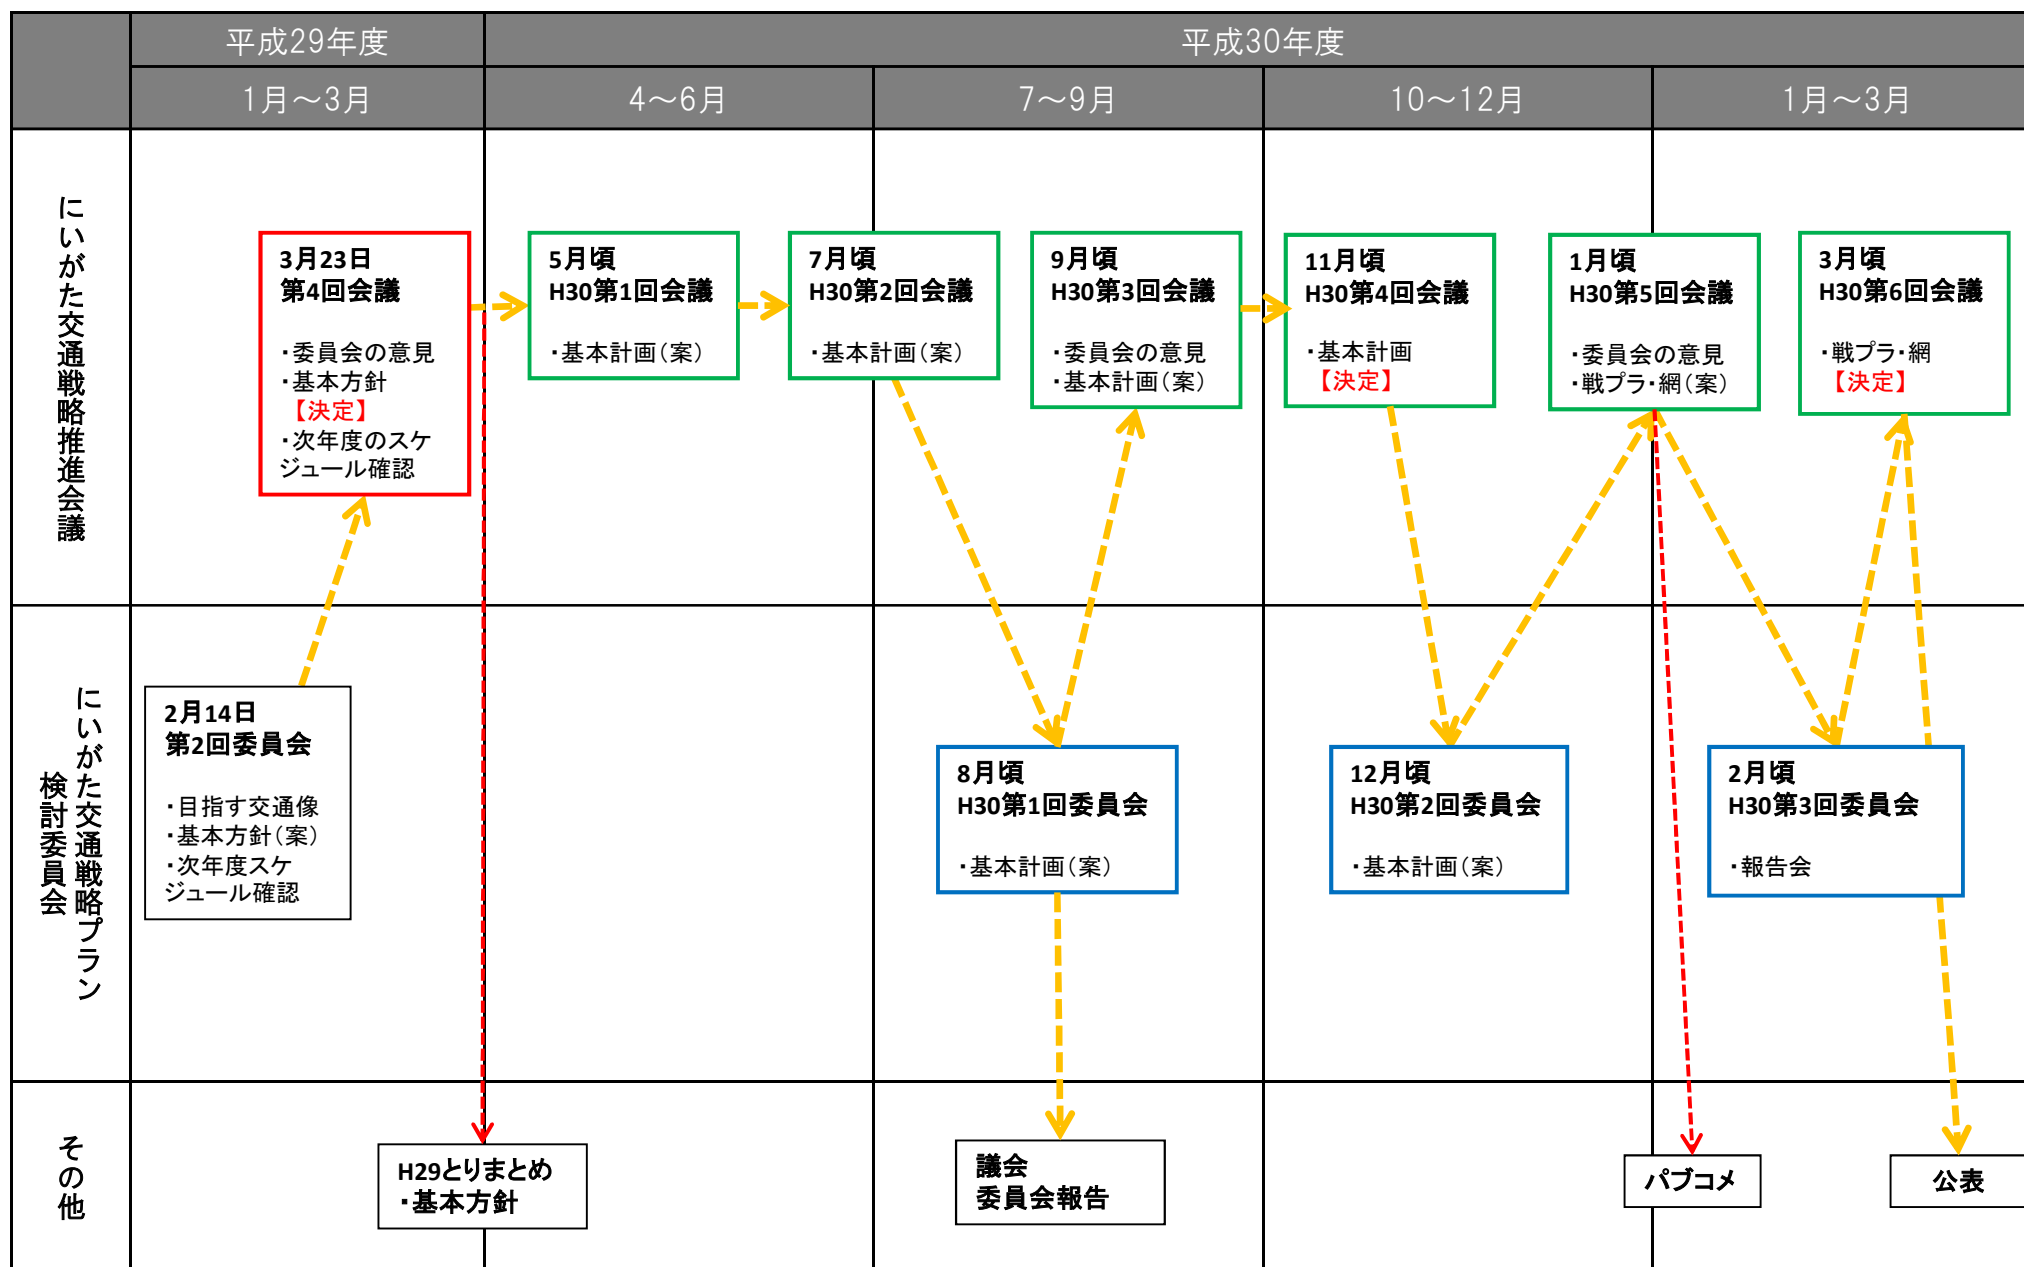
平成29年度
平成30年度
1月～3月
4～6月
7～9月
10～12月
1月～3月

にいがた交通戦略推進会議

3月23日
第4回会議
・委員会の意見
・基本方針
【決定】
・次年度のスケジュール確認

5月頃
H30第1回会議
・基本計画（案）

7月頃
H30第2回会議
・基本計画（案）

9月頃
H30第3回会議
・委員会の意見
・基本計画（案）

11月頃
H30第4回会議
・基本計画
【決定】

1月頃
H30第5回会議
・委員会の意見
・戦プラ・網（案）

3月頃
H30第6回会議
・戦プラ・網
【決定】

にいがた交通戦略プラン検討委員会

2月14日
第2回委員会
・目指す交通像
・基本方針（案）
・次年度スケジュール確認

8月頃
H30第1回委員会
・基本計画（案）

12月頃
H30第2回委員会
・基本計画（案）

2月頃
H30第3回委員会
・報告会

その他

H29とりまとめ
・基本方針

議会
委員会報告

パブコメ

公表